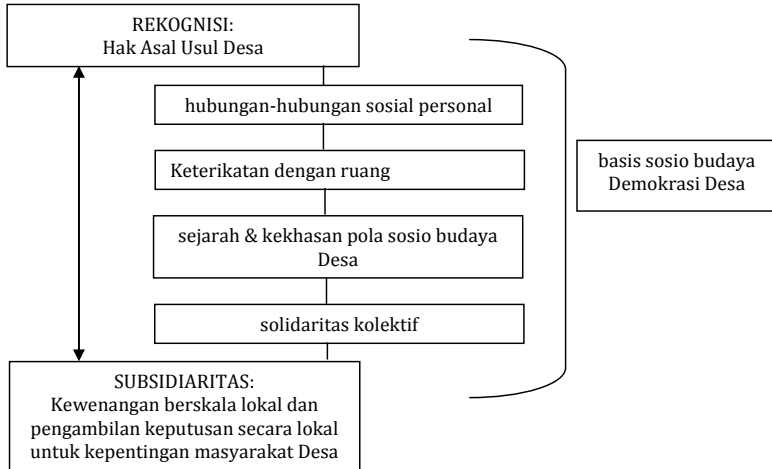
REKOGNISI:
Hak Asal Usul Desa

hubungan-hubungan sosial personal

Keterikatan dengan ruang

sejarah & kekhasan pola sosio budaya Desa

solidaritas kolektif

SUBSIDIARITAS:
Kewenangan berskala lokal dan pengambilan keputusan secara lokal untuk kepentingan masyarakat Desa

basis sosio budaya Demokrasi Desa